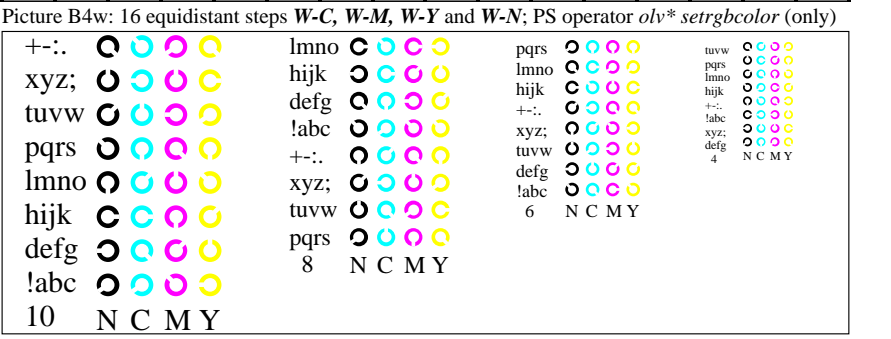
Picture B4w: 16 equidistant steps ***W-C, W-M, W-Y*** and ***W-N***; PS operator *olv* setrgbcolor* (only)

+-:.
xyz;
tuvw
pqrs
lmno
hijk
defg
!abc
10 N C M Y

lmno
hijk
defg
!abc
+-:.
xyz;
tuvw
pqrs
8 N C M Y

pqrs
lmno
hijk
+-:.
xyz;
tuvw
defg
!abc
6 N C M Y

tuvw
pqrs
lmno
hijk
+-:.
!abc
xyz;
defg
4 N C M Y